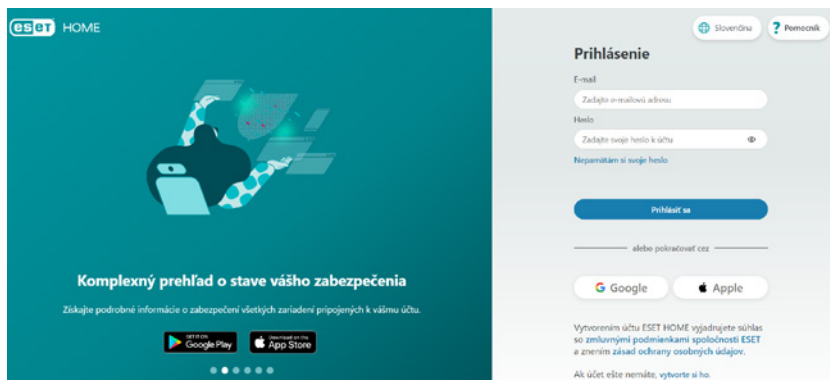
eset HOME

Komplexný prehľad o stave vášho zabezpečenia

Získajte podrobné informácie o zabezpečení všetkých zariadení pripojených k vášmu účtu.

GET IT ON Google Play

Download on the App Store

Slovenčina

Pomocník

Prihlásenie

E-mail

Zadajte e-mailovú adresu

Heslo

Zadajte svoje heslo k účtu

Nepamätám si svoje heslo

Prihlásiť sa

alebo pokračovať cez

Google

Apple

Vytvorením účtu ESET HOME vyjadrujete súhlas so zmluvnými podmienkami spoločnosti ESET a znením zásad ochrany osobných údajov.

Ak účet ešte nemáte, vytvorte si ho.